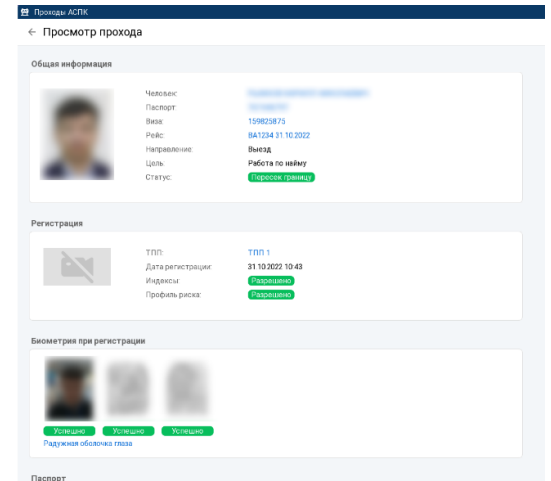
Проходы АСПК

← Просмотр прохода

Общая информация

Человек: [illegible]
Паспорт: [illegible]
Виза: 159825875
Рейс: BA1234 31.10.2022
Направление: Выезд
Цель: Работа по найму
Статус: Пересек границу

Регистрация

ТПП: ТПП 1
Дата регистрации: 31.10.2022 10:43
Индексы: Разрешено
Профиль риска: Разрешено

Биометрия при регистрации

Успешно
Успешно
Успешно
Радужная оболочка глаза

Паспорт